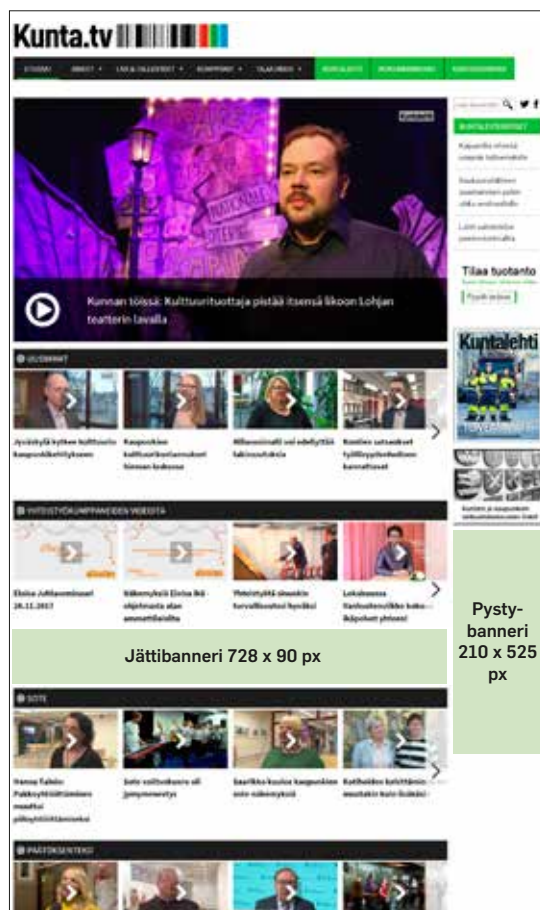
Kunta.tv

ETUSIVU | AIHEET | LIVE & TALLENTEET | KUMPPANIT | TILAA VIDEO | KUNTALEHTI

Kunnan töissä: Kulttuurituottaja pistää itsensä likoon Lohjan teatterin lavalla

UUSIMMAT

Jyväskylä kytkee kulttuurin kaupunkikehitykseen

Kaupunkien kulttuurikeskustelu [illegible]

Mikkelissä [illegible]

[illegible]

YHTEISTYÖKUMPPANEIDEN VIDEOITA

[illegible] 28.11.2017

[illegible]

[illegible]

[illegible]

Jättibanneri 728 x 90 px

SOTE

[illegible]

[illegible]

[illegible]

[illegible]

PÄÄTÖKSENTEKO

Tilaa tuotanto

Kuntalehti

Pysty-banneri 210 x 525 px